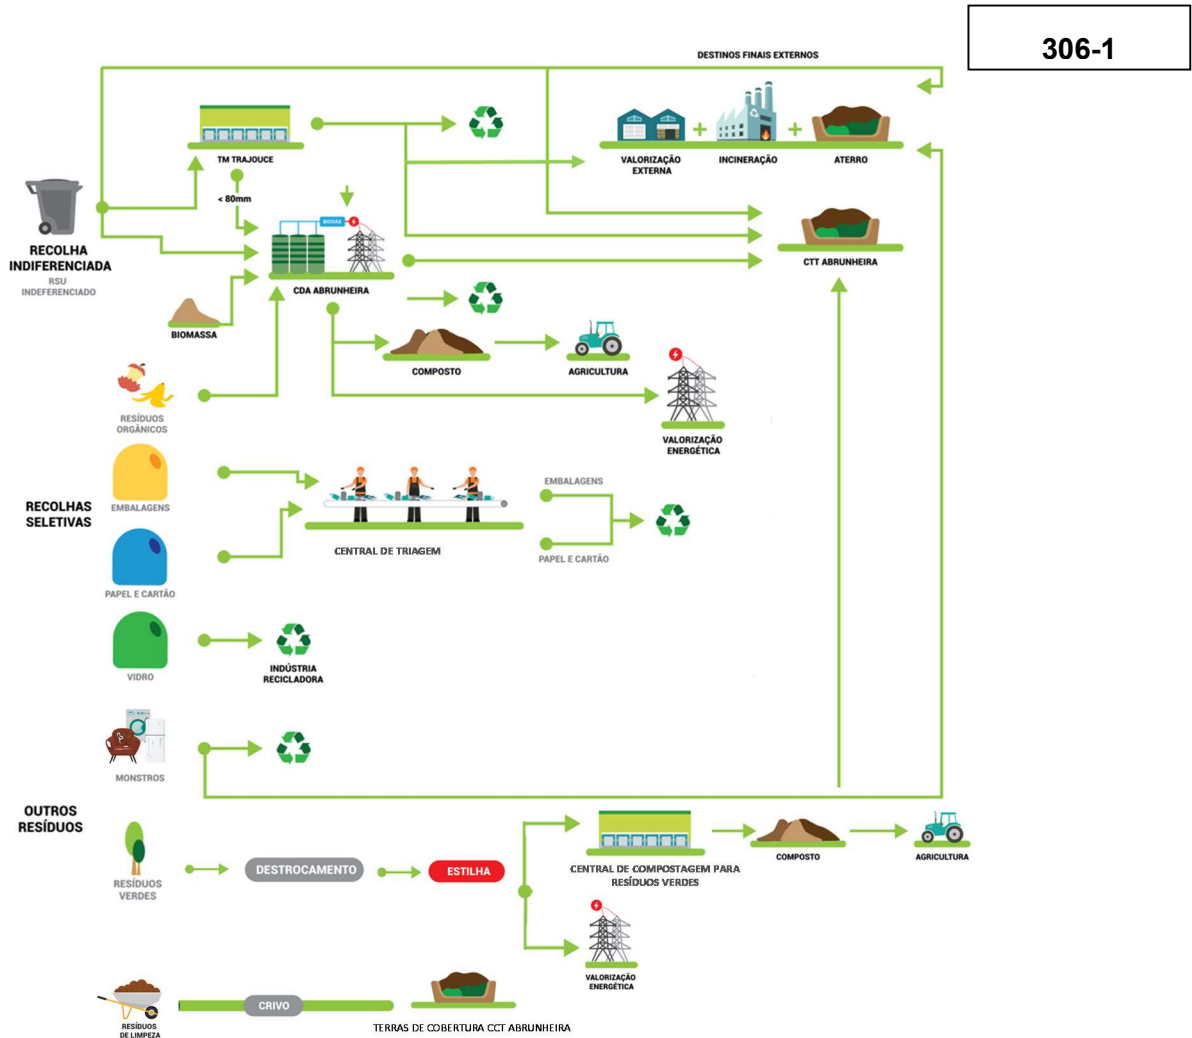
306-1

DESTINOS FINAIS EXTERNOS

TM TRAJOUCE

VALORIZAÇÃO EXTERNA

INCINERAÇÃO

ATERRO

< 80mm

BIOGÁS

RECOLHA INDIFERENCIADA

RSU INDEFERENCIADO

CDA ABRUNHEIRA

CTT ABRUNHEIRA

BIOMASSA

COMPOSTO

AGRICULTURA

RESÍDUOS ORGÂNICOS

VALORIZAÇÃO ENERGÉTICA

RECOLHAS SELETIVAS

EMBALAGENS

EMBALAGENS

CENTRAL DE TRIAGEM

PAPEL E CARTÃO

PAPEL E CARTÃO

VIDRO

INDÚSTRIA RECICLADORA

MONSTROS

OUTROS RESÍDUOS

CENTRAL DE COMPOSTAGEM PARA RESÍDUOS VERDES

COMPOSTO

AGRICULTURA

RESÍDUOS VERDES

DESTROCAMENTO

ESTILHA

VALORIZAÇÃO ENERGÉTICA

RESÍDUOS DE LIMPEZA

CRIVO

TERRAS DE COBERTURA CCT ABRUNHEIRA